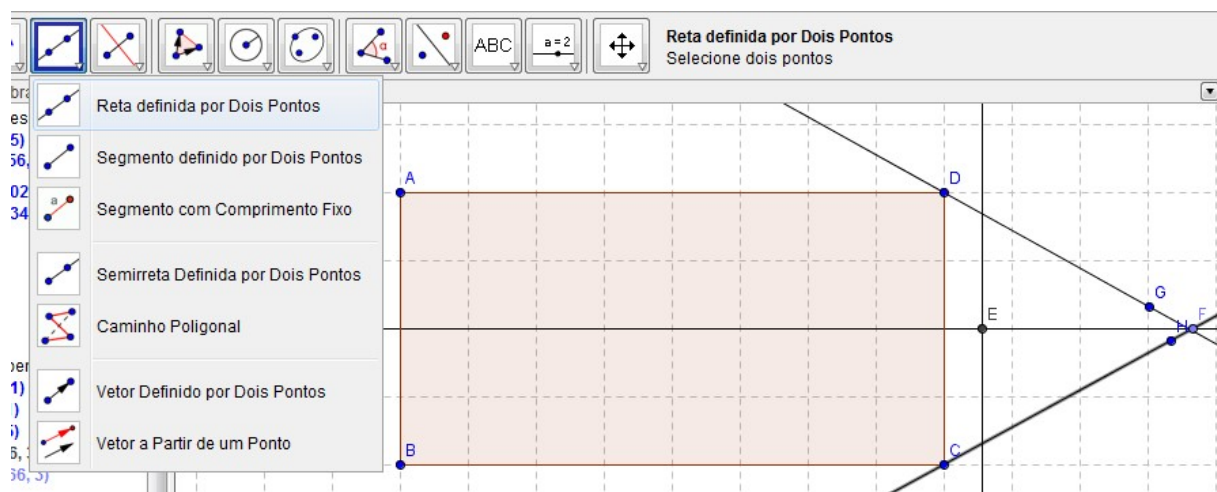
ABC

a = 2

Reta definida por Dois Pontos
Selecione dois pontos

Reta definida por Dois Pontos

Segmento definido por Dois Pontos

Segmento com Comprimento Fixo

Semirreta Definida por Dois Pontos

Caminho Poligonal

Vetor Definido por Dois Pontos

Vetor a Partir de um Ponto

A

D

E

G

F

H

B

C